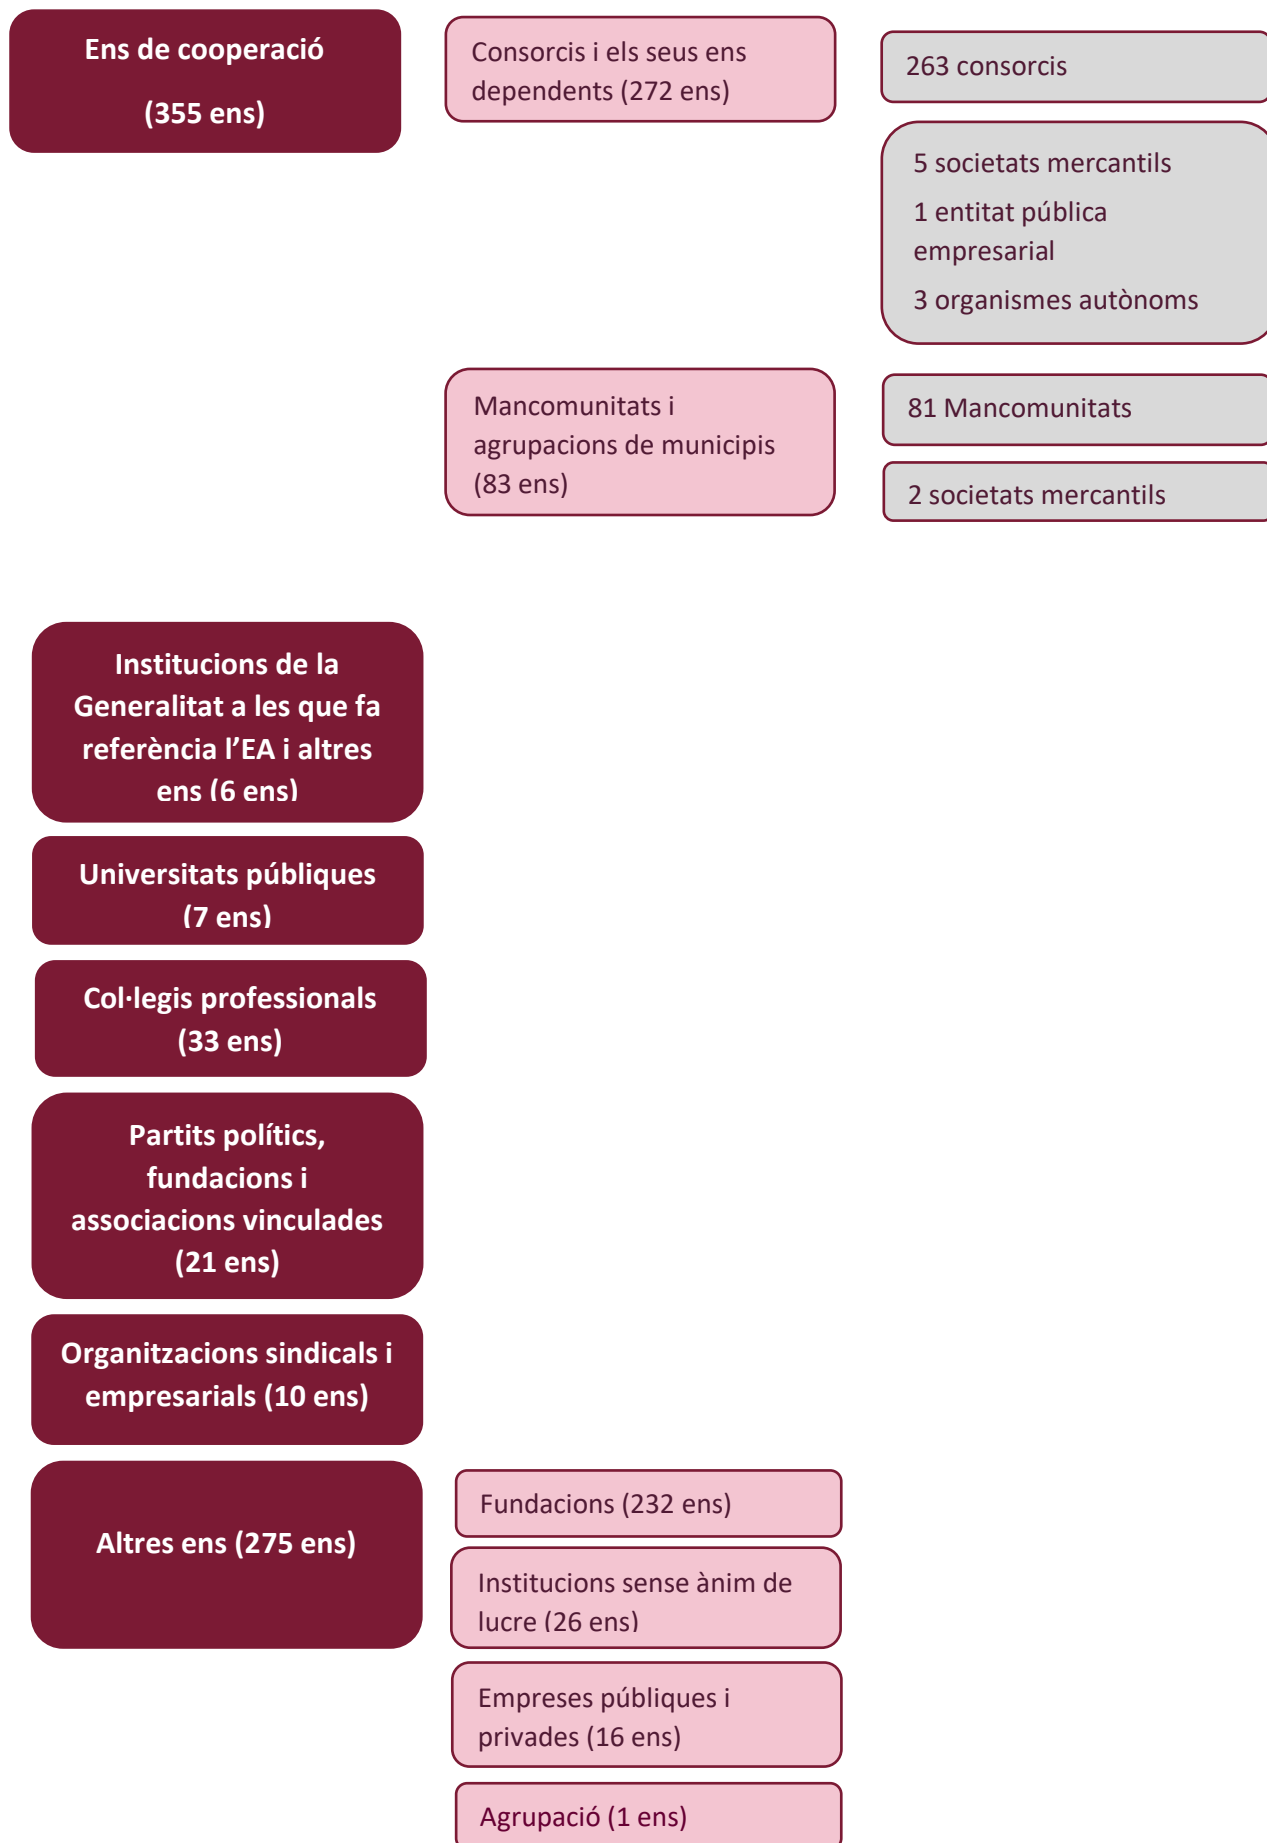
Ens de cooperació

(355 ens)

Consorcis i els seus ens dependents (272 ens)

263 consorcis

5 societats mercantils

1 entitat pública empresarial

3 organismes autònoms

Mancomunitats i agrupacions de municipis (83 ens)

81 Mancomunitats

2 societats mercantils

Institucions de la Generalitat a les que fa referència l'EA i altres ens (6 ens)

Universitats públiques (7 ens)

Col·legis professionals (33 ens)

Partits polítics, fundacions i associacions vinculades (21 ens)

Organitzacions sindicals i empresarials (10 ens)

Altres ens (275 ens)

Fundacions (232 ens)

Institucions sense ànim de lucre (26 ens)

Empreses públiques i privades (16 ens)

Agrupació (1 ens)